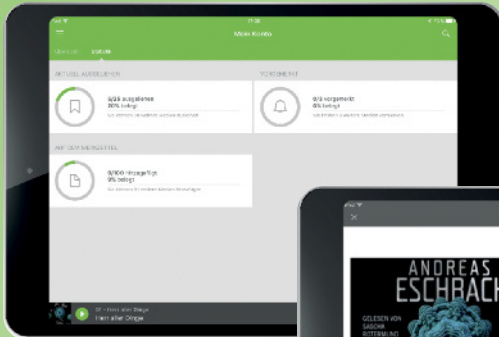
Mein Konto

Übersicht Status

AKTUELL AUSGELIEHEN

2/25 ausgeliehen
20% belegt
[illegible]

VORGEMERKT

0/3 vorgemerkt
0% belegt
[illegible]

AUF DEM MERKZETTEL

9/300 hinzugefügt
3% belegt
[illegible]

Herr aller Dinge

ANDREAS
ESCHBACH
GELESEN VON
SASCHA
ROTERMUND